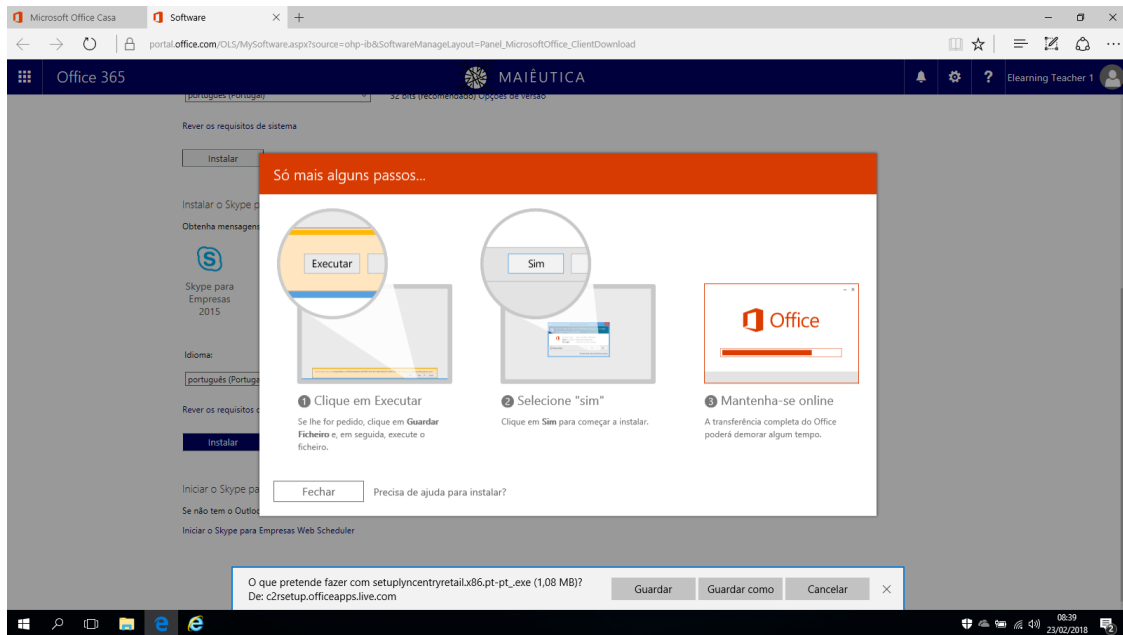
Microsoft Office Casa

Software

portal.office.com/OLS/MySoftware.aspx?source=ohp-ib&SoftwareManageLayout=Panel_MicrosoftOffice_ClientDownload

Office 365

MAIÊUTICA

Elearning Teacher 1

português (Portugal)

32 bits (recomendado) Opções de versão

Rever os requisitos de sistema

Instalar

Instalar o Skype p

Obtenha mensagens

Skype para Empresas 2015

Idioma:

português (Portug

Rever os requisitos d

Instalar

Iniciar o Skype pa

Se não tem o Outloo

Iniciar o Skype para Empresas Web Scheduler

Só mais alguns passos...

Executar

Sim

Office

1 Clique em Executar

Se lhe for pedido, clique em Guardar Ficheiro e, em seguida, execute o ficheiro.

2 Selecione "sim"

Clique em Sim para começar a instalar.

3 Mantenha-se online

A transferência completa do Office poderá demorar algum tempo.

Fechar

Precisa de ajuda para instalar?

O que pretende fazer com setuplyncentryretail.x86.pt-pt_.exe (1,08 MB)?
De: c2rsetup.officeapps.live.com

Guardar

Guardar como

Cancelar

08:39
23/02/2018